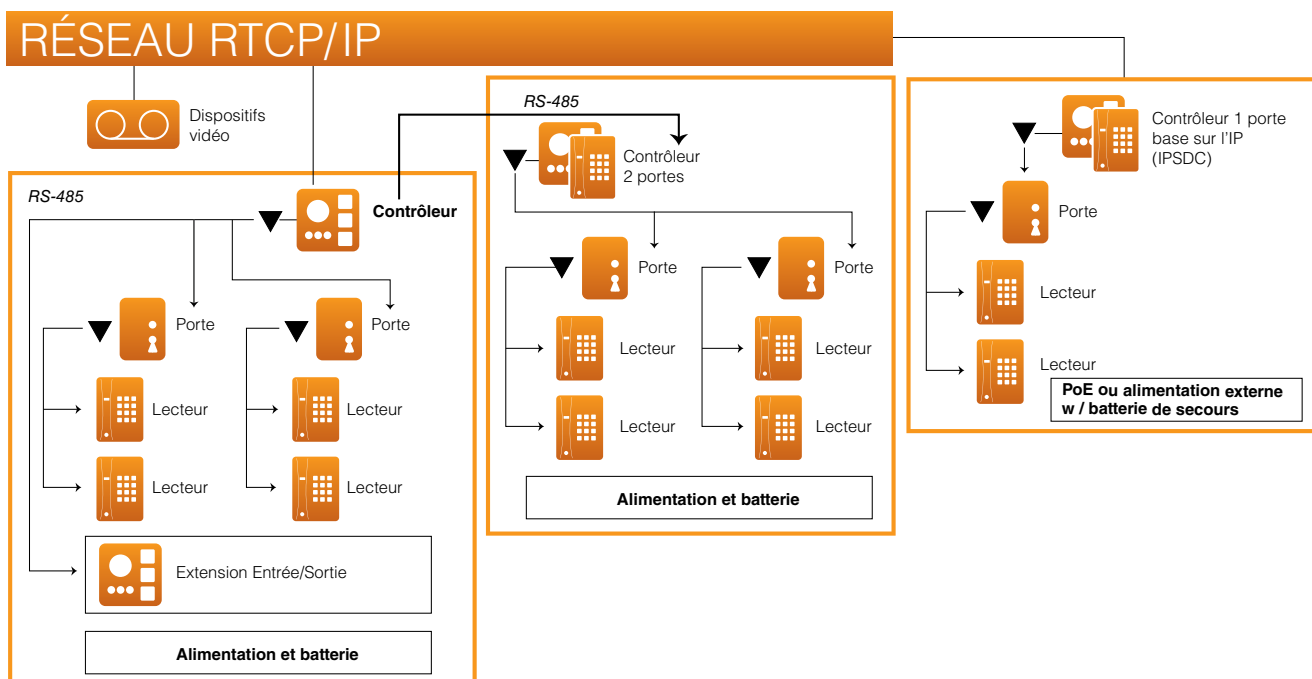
RÉSEAU RTCP/IP

Dispositifs vidéo

RS-485

Contrôleur

Porte

Porte

Lecteur

Lecteur

Lecteur

Lecteur

Extension Entrée/Sortie

Alimentation et batterie

RS-485

Contrôleur 2 portes

Porte

Porte

Lecteur

Lecteur

Lecteur

Lecteur

Alimentation et batterie

Contrôleur 1 porte base sur l'IP (IPSDC)

Porte

Lecteur

Lecteur

PoE ou alimentation externe w / batterie de secours